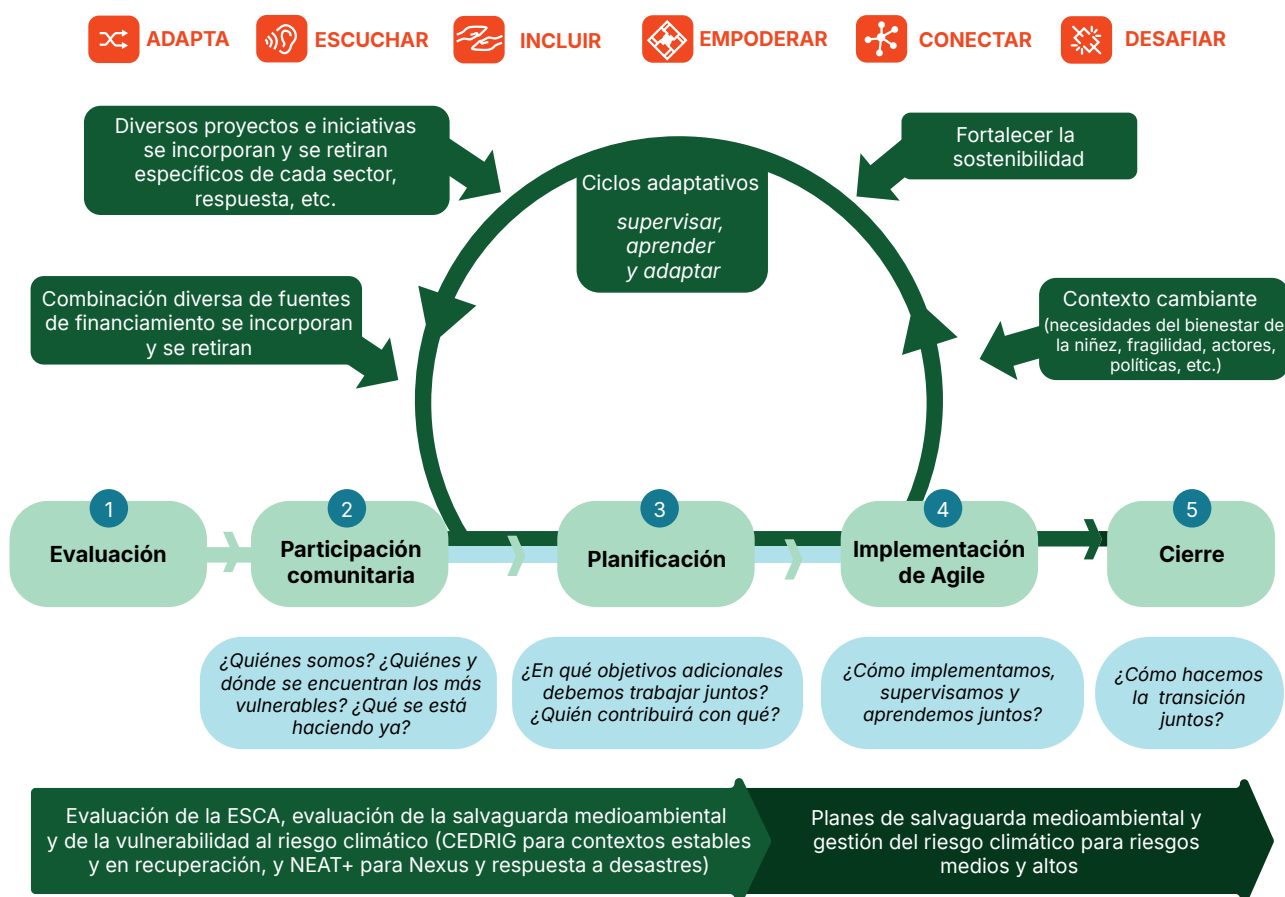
ADAPTA ESCUCHAR INCLUIR EMPODERAR CONECTAR DESAFIAR

Diversos proyectos e iniciativas se incorporan y se retiran específicos de cada sector, respuesta, etc.

Fortalecer la sostenibilidad

Ciclos adaptativos

*supervisar, aprender y adaptar*

Combinación diversa de fuentes de financiamiento se incorporan y se retiran

Contexto cambiante
(necesidades del bienestar de la niñez, fragilidad, actores, políticas, etc.)

1
Evaluación

2
Participación comunitaria

3
Planificación

4
Implementación de Agile

5
Cierre

¿Quiénes somos? ¿Quiénes y dónde se encuentran los más vulnerables? ¿Qué se está haciendo ya?

¿En qué objetivos adicionales debemos trabajar juntos? ¿Quién contribuirá con qué?

¿Cómo implementamos, supervisamos y aprendemos juntos?

¿Cómo hacemos la transición juntos?

Evaluación de la ESCA, evaluación de la salvaguarda medioambiental y de la vulnerabilidad al riesgo climático (CEDRIG para contextos estables y en recuperación, y NEAT+ para Nexus y respuesta a desastres)

Planes de salvaguarda medioambiental y gestión del riesgo climático para riesgos medios y altos